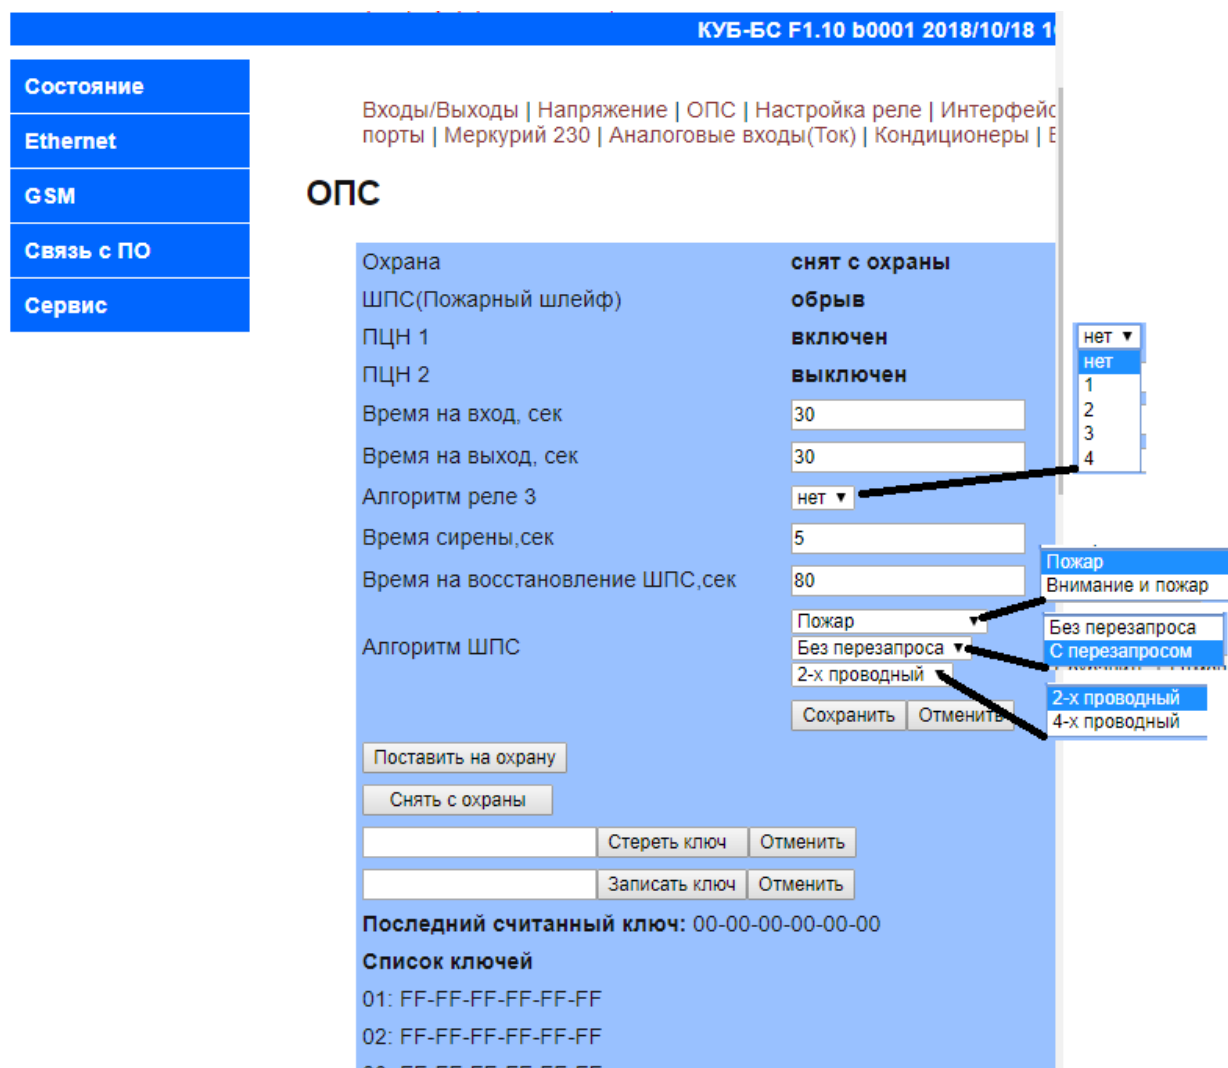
КУБ-БС F1.10 b0001 2018/10/18 1

Состояние
Ethernet
GSM
Связь с ПО
Сервис

Входы/Выходы | Напряжение | ОПС | Настройка реле | Интерфейс
порты | Меркурий 230 | Аналоговые входы(Ток) | Кондиционеры | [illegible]

ОПС

| | |
|---|---|
| Охрана | снят с охраны |
| ШПС(Пожарный шлейф) | обрыв |
| ПЦН 1 | включен |
| ПЦН 2 | выключен |
| Время на вход, сек | 30 |
| Время на выход, сек | 30 |
| Алгоритм реле 3 | нет |
| Время сирены,сек | 5 |
| Время на восстановление ШПС,сек | 80 |
| Алгоритм ШПС | Пожар; Без перезапроса; 2-х проводный |

Сохранить Отменить

нет
нет
1
2
3
4

Пожар
Внимание и пожар

Без перезапроса
С перезапросом

2-х проводный
4-х проводный

Поставить на охрану
Снять с охраны
Стереть ключ Отменить
Записать ключ Отменить

Последний считанный ключ: 00-00-00-00-00-00

Список ключей
01: FF-FF-FF-FF-FF-FF
02: FF-FF-FF-FF-FF-FF
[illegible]